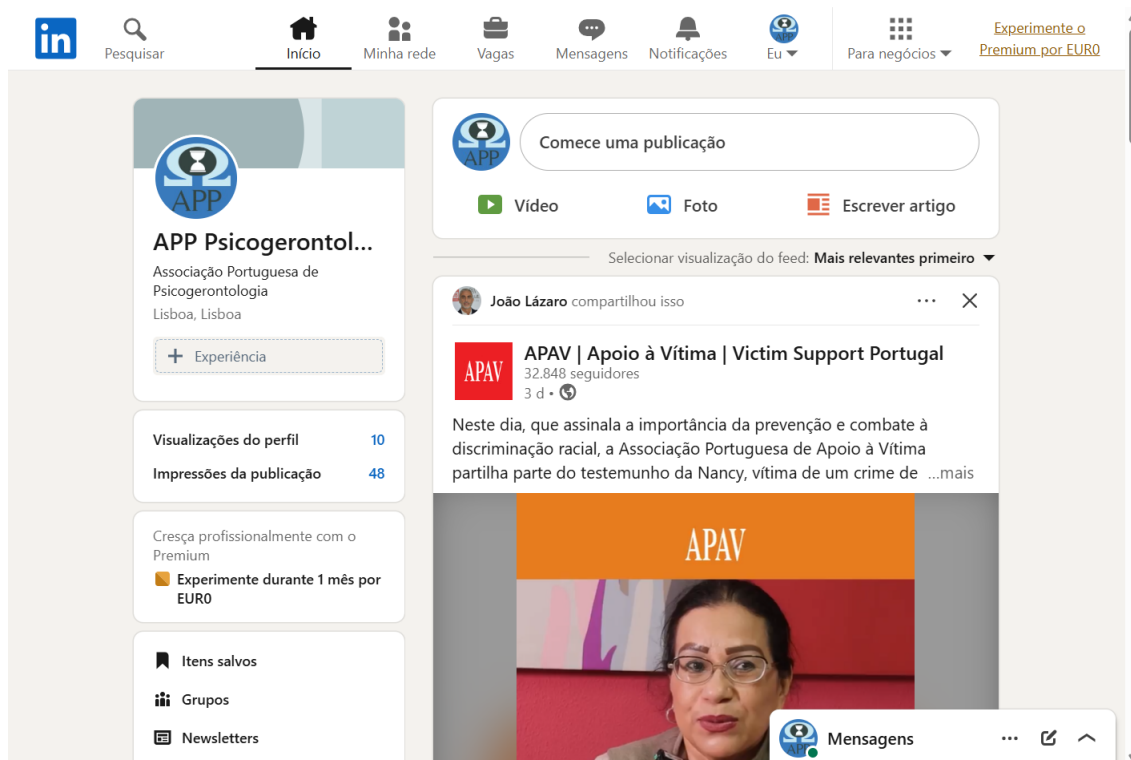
in
Pesquisar
Início
Minha rede
Vagas
Mensagens
Notificações
Eu
Para negócios
Experimente o Premium por EUR0

APP
APP Psicogerontol...
Associação Portuguesa de Psicogerontologia
Lisboa, Lisboa
+ Experiência

Visualizações do perfil 10
Impressões da publicação 48

Cresça profissionalmente com o Premium
Experimente durante 1 mês por EUR0

Itens salvos
Grupos
Newsletters

APP
Comece uma publicação
Vídeo
Foto
Escrever artigo

Selecionar visualização do feed: Mais relevantes primeiro

João Lázaro compartilhou isso

APAV
APAV | Apoio à Vítima | Victim Support Portugal
32.848 seguidores
3 d •

Neste dia, que assinala a importância da prevenção e combate à discriminação racial, a Associação Portuguesa de Apoio à Vítima partilha parte do testemunho da Nancy, vítima de um crime de ...mais

APAV

APP
Mensagens